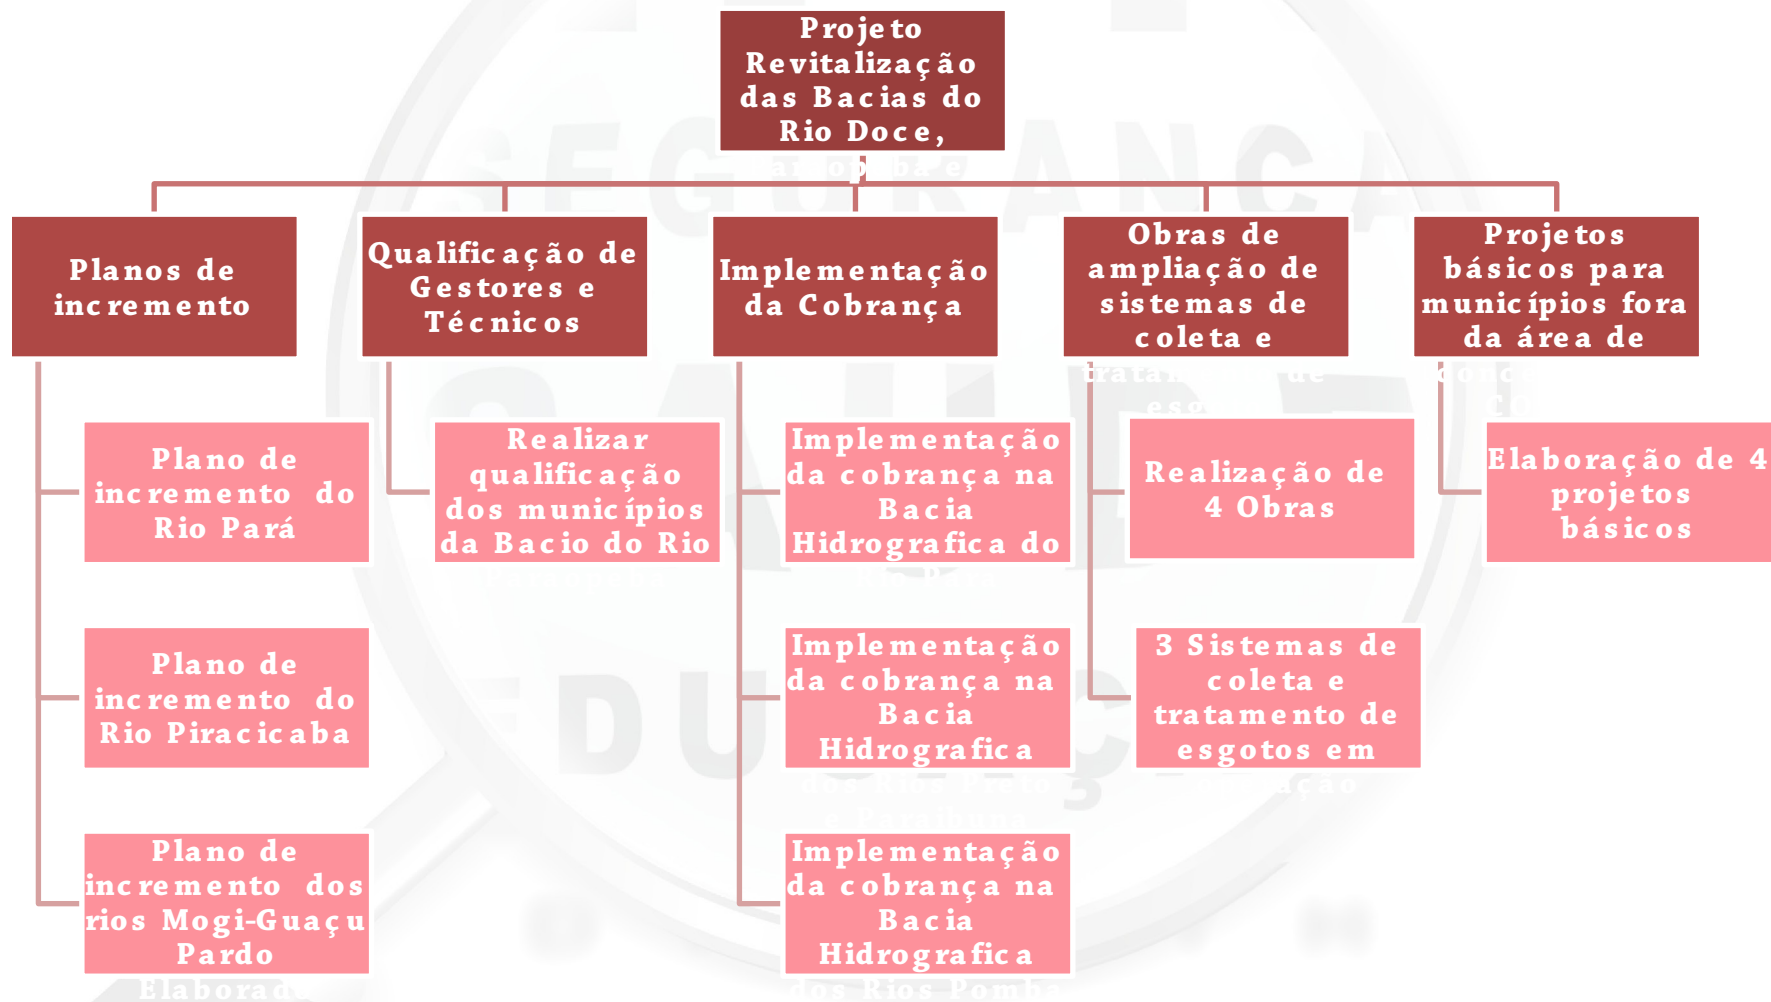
Projeto Revitalização das Bacias do Rio Doce, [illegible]

Planos de incremento

Qualificação de Gestores e Técnicos

Implementação da Cobrança

Obras de ampliação de sistemas de coleta e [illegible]

Projetos básicos para municípios fora da área de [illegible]

Plano de incremento do Rio Pará

Plano de incremento do Rio Piracicaba

Plano de incremento dos rios Mogi-Guaçu Pardo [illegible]

Realizar qualificação dos municípios da Bacio do Rio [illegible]

Implementação da cobrança na Bacia Hidrografica do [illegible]

Implementação da cobrança na Bacia Hidrografica dos Rios Preto e Paraibuna

Implementação da cobrança na Bacia Hidrografica dos Rios Pomba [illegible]

Realização de 4 Obras

3 Sistemas de coleta e tratamento de esgotos em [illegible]

Elaboração de 4 projetos básicos